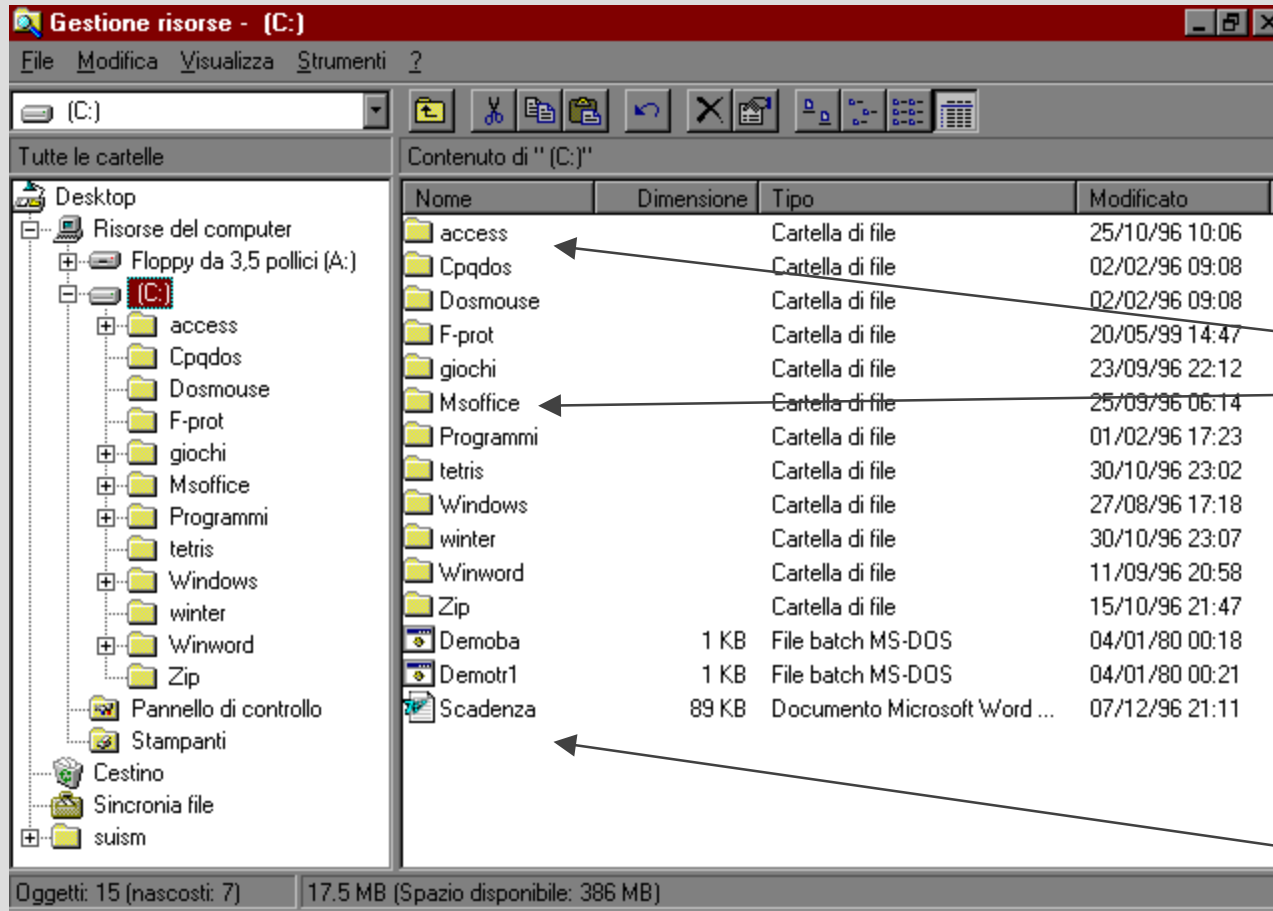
Gestione risorse - (C:)

File Modifica Visualizza Strumenti ?

(C:)

Tutte le cartelle

Contenuto di "(C:)"

Desktop
Risorse del computer
Floppy da 3,5 pollici (A:)
(C:)
access
Cpqdos
Dosmouse
F-prot
giochi
Msoffice
Programmi
tetris
Windows
winter
Winword
Zip
Pannello di controllo
Stampanti
Cestino
Sincronia file
suism

| Nome | Dimensione | Tipo | Modificato |
|---|---|---|---|
| access | | Cartella di file | 25/10/96 10:06 |
| Cpqdos | | Cartella di file | 02/02/96 09:08 |
| Dosmouse | | Cartella di file | 02/02/96 09:08 |
| F-prot | | Cartella di file | 20/05/99 14:47 |
| giochi | | Cartella di file | 23/09/96 22:12 |
| Msoffice | | Cartella di file | 25/09/96 06:14 |
| Programmi | | Cartella di file | 01/02/96 17:23 |
| tetris | | Cartella di file | 30/10/96 23:02 |
| Windows | | Cartella di file | 27/08/96 17:18 |
| winter | | Cartella di file | 30/10/96 23:07 |
| Winword | | Cartella di file | 11/09/96 20:58 |
| Zip | | Cartella di file | 15/10/96 21:47 |
| Demoba | 1 KB | File batch MS-DOS | 04/01/80 00:18 |
| Demotr1 | 1 KB | File batch MS-DOS | 04/01/80 00:21 |
| Scadenza | 89 KB | Documento Microsoft Word ... | 07/12/96 21:11 |

Oggetti: 15 (nascosti: 7)
17.5 MB (Spazio disponibile: 386 MB)